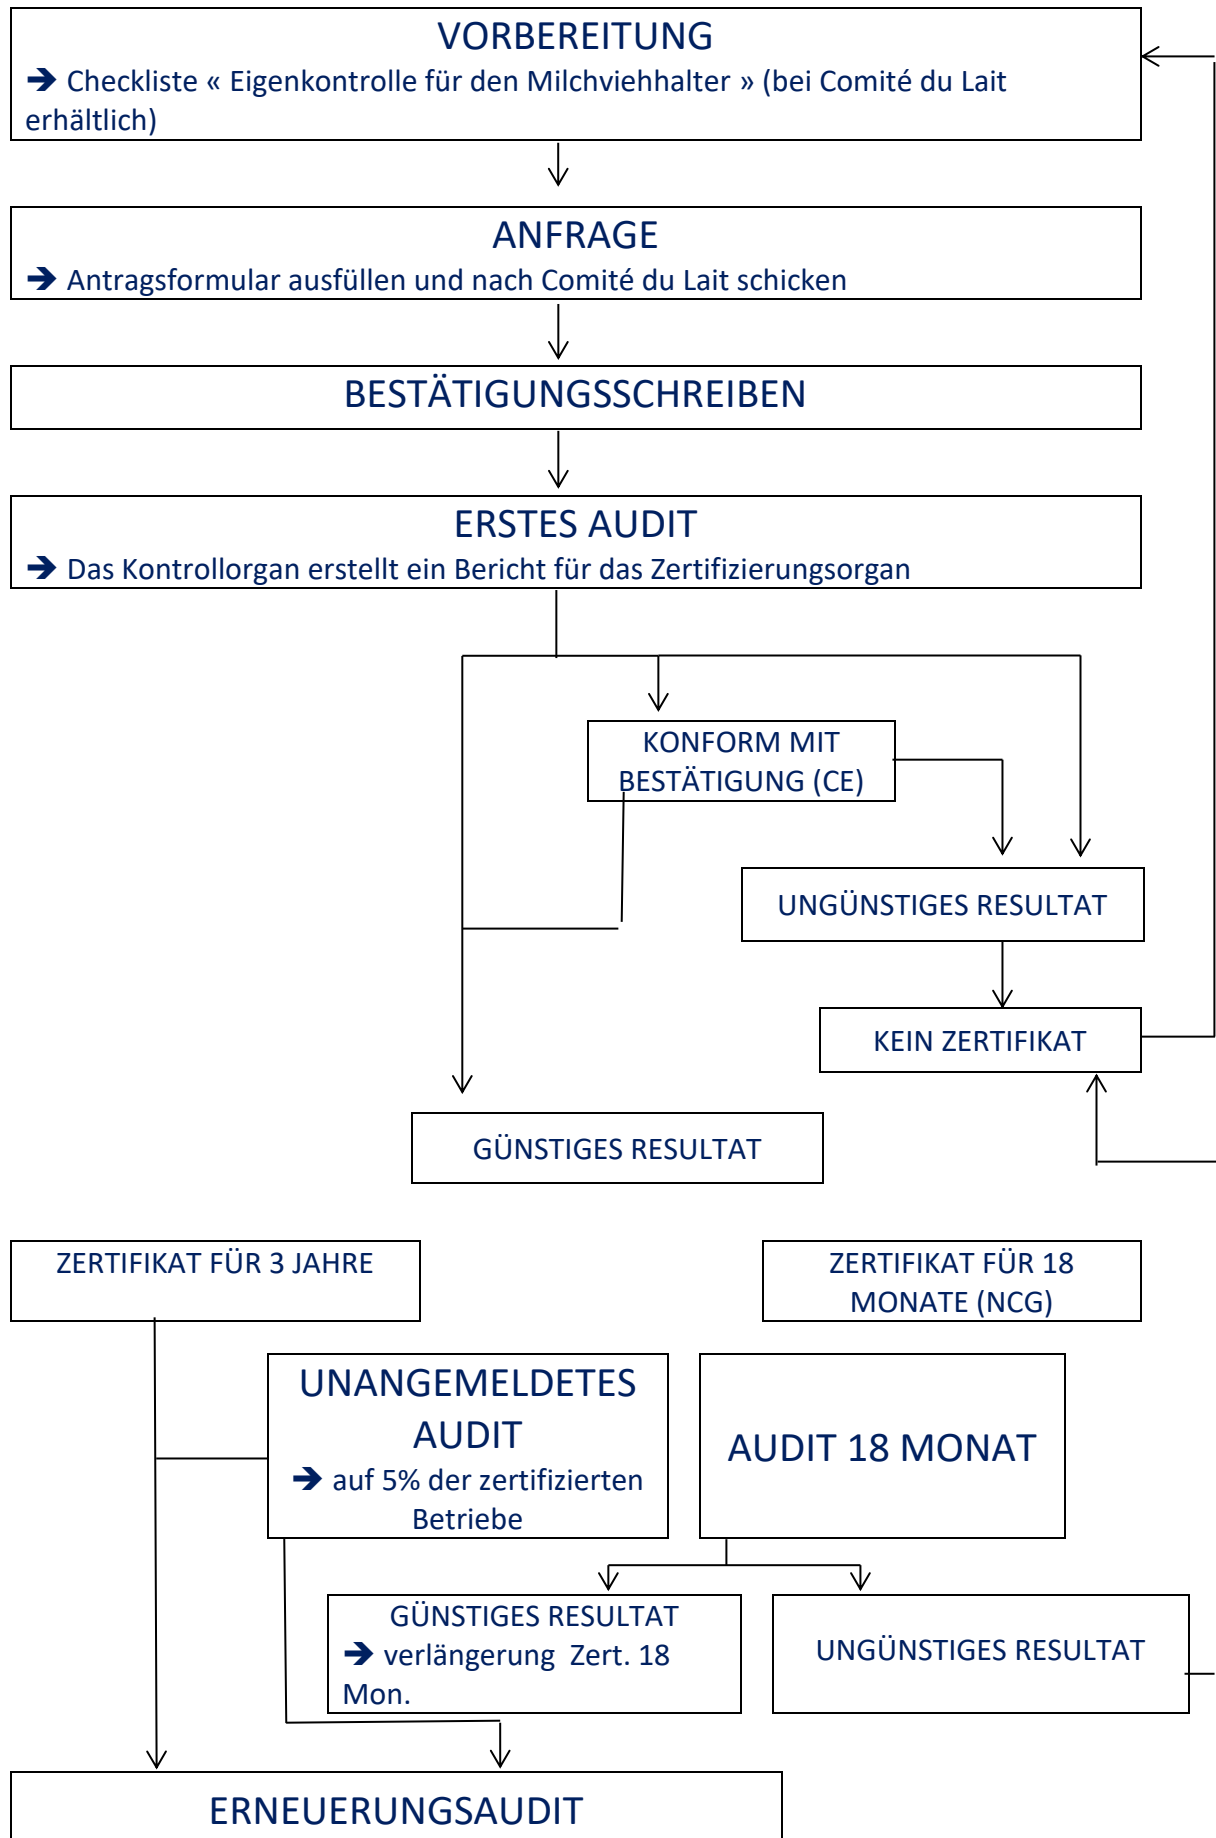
VORBEREITUNG

➔ Checkliste « Eigenkontrolle für den Milchviehhalter » (bei Comité du Lait erhältlich)

ANFRAGE

➔ Antragsformular ausfüllen und nach Comité du Lait schicken

BESTÄTIGUNGSSCHREIBEN

ERSTES AUDIT

➔ Das Kontrollorgan erstellt ein Bericht für das Zertifizierungsorgan

KONFORM MIT BESTÄTIGUNG (CE)

UNGÜNSTIGES RESULTAT

KEIN ZERTIFIKAT

GÜNSTIGES RESULTAT

ZERTIFIKAT FÜR 3 JAHRE

ZERTIFIKAT FÜR 18 MONATE (NCG)

UNANGEMELDETES AUDIT

➔ auf 5% der zertifizierten Betriebe

AUDIT 18 MONAT

GÜNSTIGES RESULTAT

➔ verlängerung Zert. 18 Mon.

UNGÜNSTIGES RESULTAT

ERNEUERUNGSAUDIT